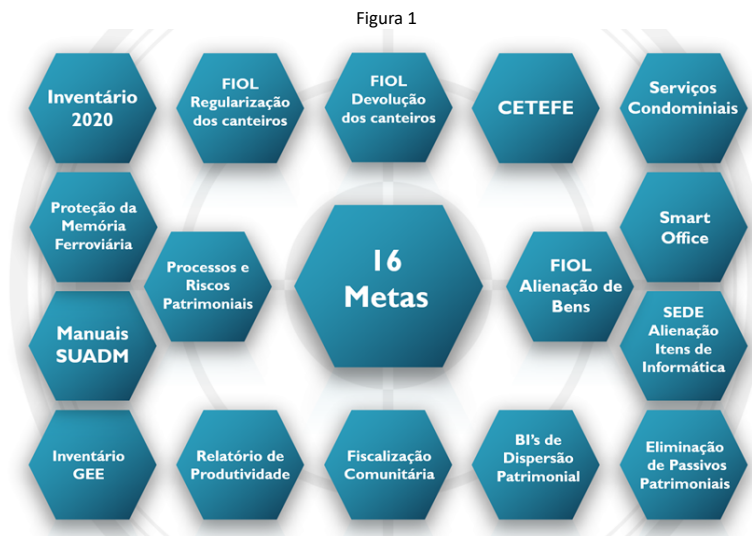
Figura 1

Inventário 2020

FIOL Regularização dos canteiros

FIOL Devolução dos canteiros

CETEFE

Serviços Condominiais

Proteção da Memória Ferroviária

Processos e Riscos Patrimoniais

16 Metas

FIOL Alienação de Bens

Smart Office

Manuais SUADM

SEDE Alienação Itens de Informática

Inventário GEE

Relatório de Produtividade

Fiscalização Comunitária

BI's de Dispersão Patrimonial

Eliminação de Passivos Patrimoniais